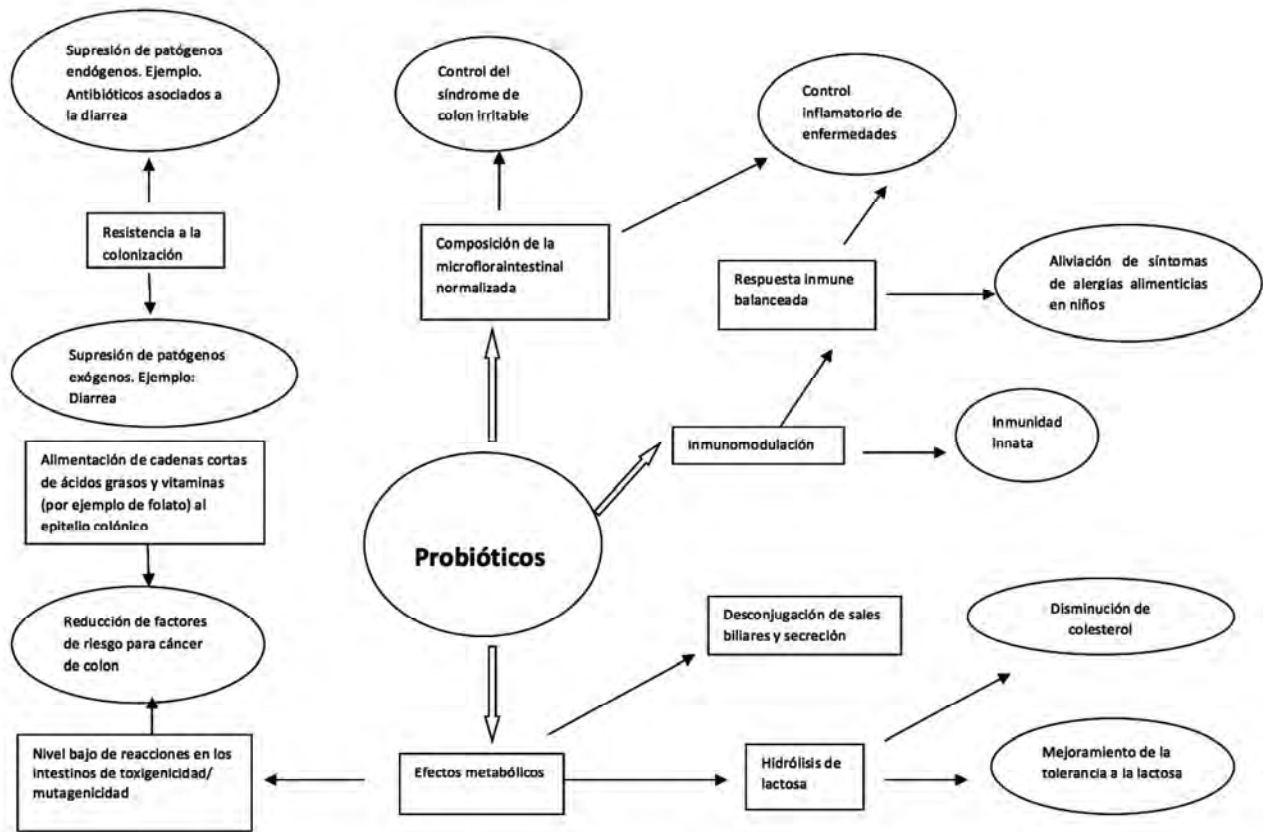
Supresión de patógenos endógenos. Ejemplo. Antibióticos asociados a la diarrea

Control del síndrome de colon irritable

Control inflamatorio de enfermedades

Resistencia a la colonización

Composición de la microfloraintestinal normalizada

Respuesta inmune balanceada

Aliviación de síntomas de alergias alimenticias en niños

Supresión de patógenos exógenos. Ejemplo: Diarrea

Inmunomodulación

Inmunidad innata

Alimentación de cadenas cortas de ácidos grasos y vitaminas (por ejemplo de folato) al epitelio colónico

Probióticos

Reducción de factores de riesgo para cáncer de colon

Desconjugación de sales biliares y secreción

Disminución de colesterol

Nivel bajo de reacciones en los intestinos de toxigenicidad/ mutagenicidad

Efectos metabólicos

Hidrólisis de lactosa

Mejoramiento de la tolerancia a la lactosa